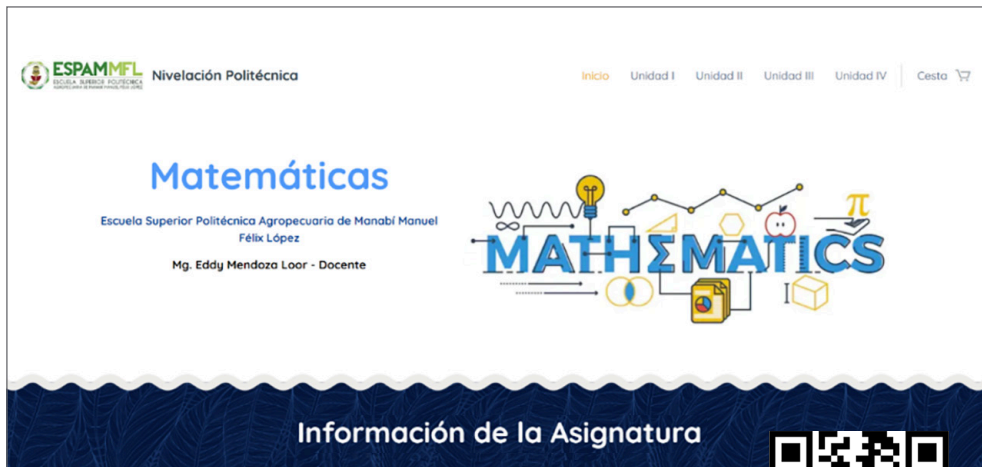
ESPAMMFL ESCUELA SUPERIOR POLITÉCNICA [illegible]

Nivelación Politécnica

Inicio Unidad I Unidad II Unidad III Unidad IV Cesta

Matemáticas

Escuela Superior Politécnica Agropecuaria de Manabí Manuel Félix López

Mg. Eddy Mendoza Loor - Docente

MATHΣMATICS

$\pi$

Información de la Asignatura